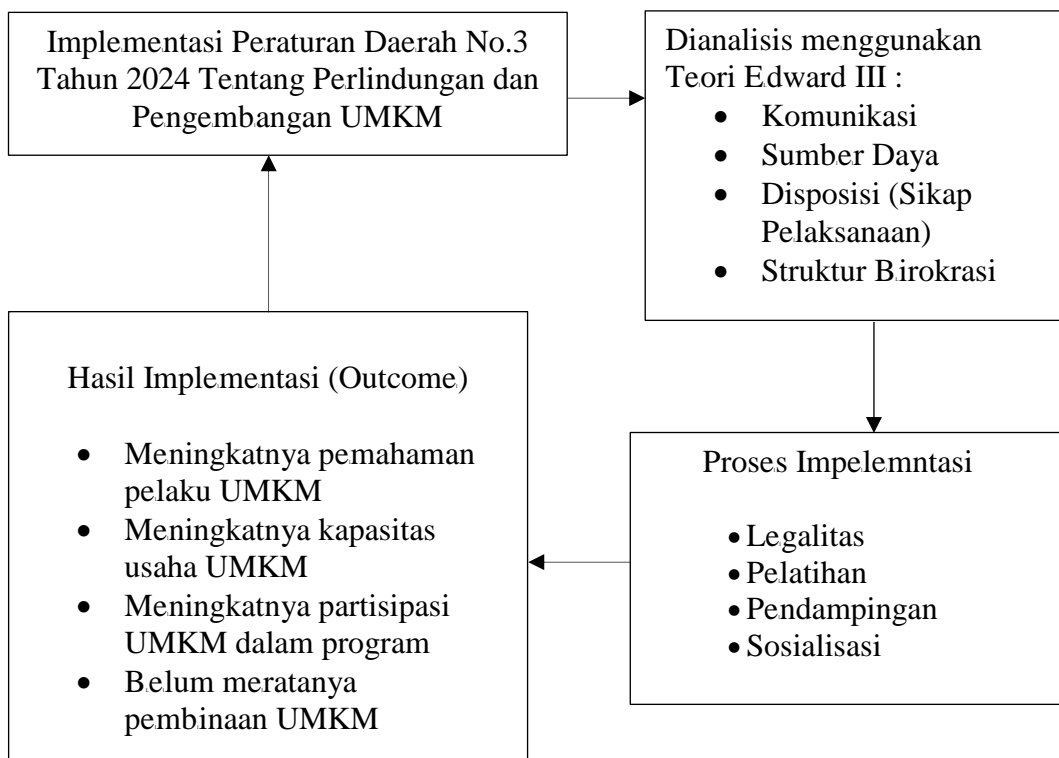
Implementasi Peraturan Daerah No.3 Tahun 2024 Tentang Perlindungan dan Pengembangan UMKM

Dianalisis menggunakan Teori Edward III :

- Komunikasi
- Sumber Daya
- Disposisi (Sikap Pelaksanaan)
- Struktur Birokrasi

Proses Impelemntasi

- Legalitas
- Pelatihan
- Pendampingan
- Sosialisasi

Hasil Implementasi (Outcome)

- Meningkatnya pemahaman pelaku UMKM
- Meningkatnya kapasitas usaha UMKM
- Meningkatnya partisipasi UMKM dalam program
- Belum meratanya pembinaan UMKM